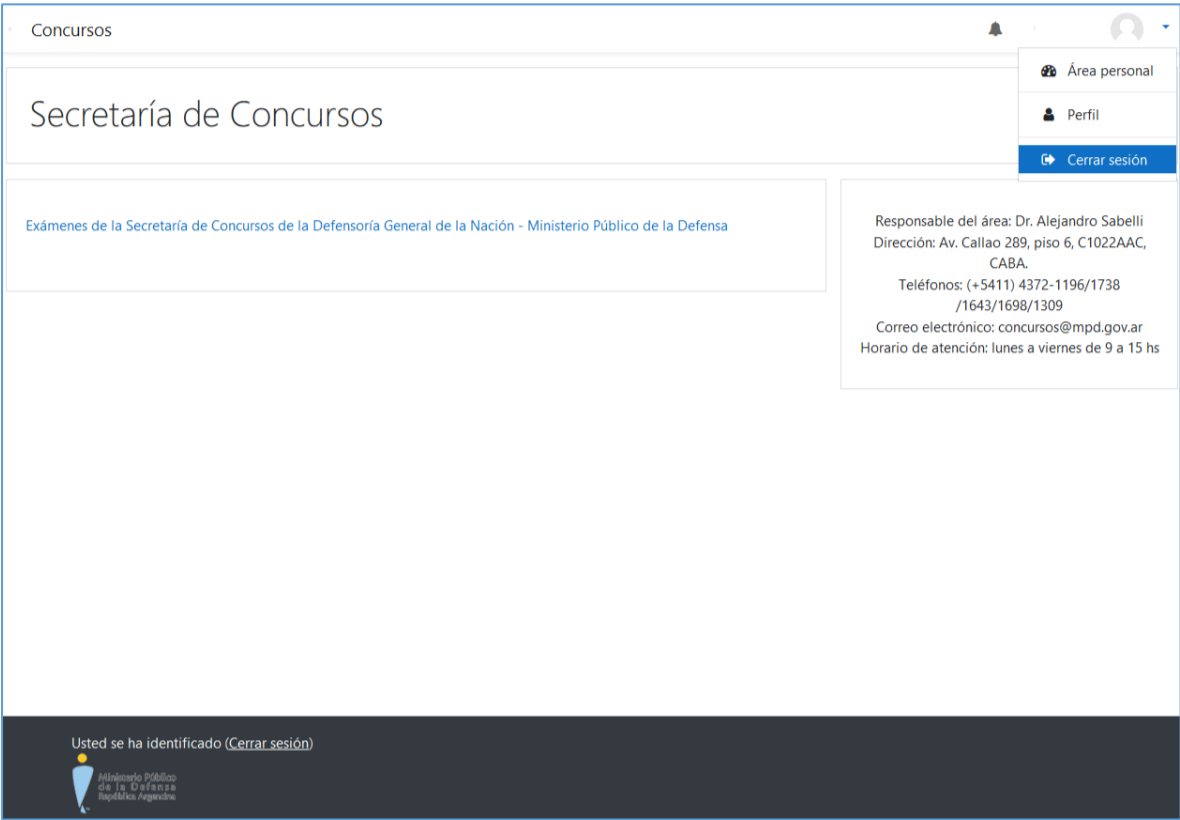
Concursos

Área personal

Perfil

Cerrar sesión

Secretaría de Concursos

Exámenes de la Secretaría de Concursos de la Defensoría General de la Nación - Ministerio Público de la Defensa

Responsable del área: Dr. Alejandro Sabelli
Dirección: Av. Callao 289, piso 6, C1022AAC, CABA.
Teléfonos: (+5411) 4372-1196/1738 /1643/1698/1309
Correo electrónico: concursos@mpd.gov.ar
Horario de atención: lunes a viernes de 9 a 15 hs

Usted se ha identificado (Cerrar sesión)

Ministerio Público de la Defensa República Argentina